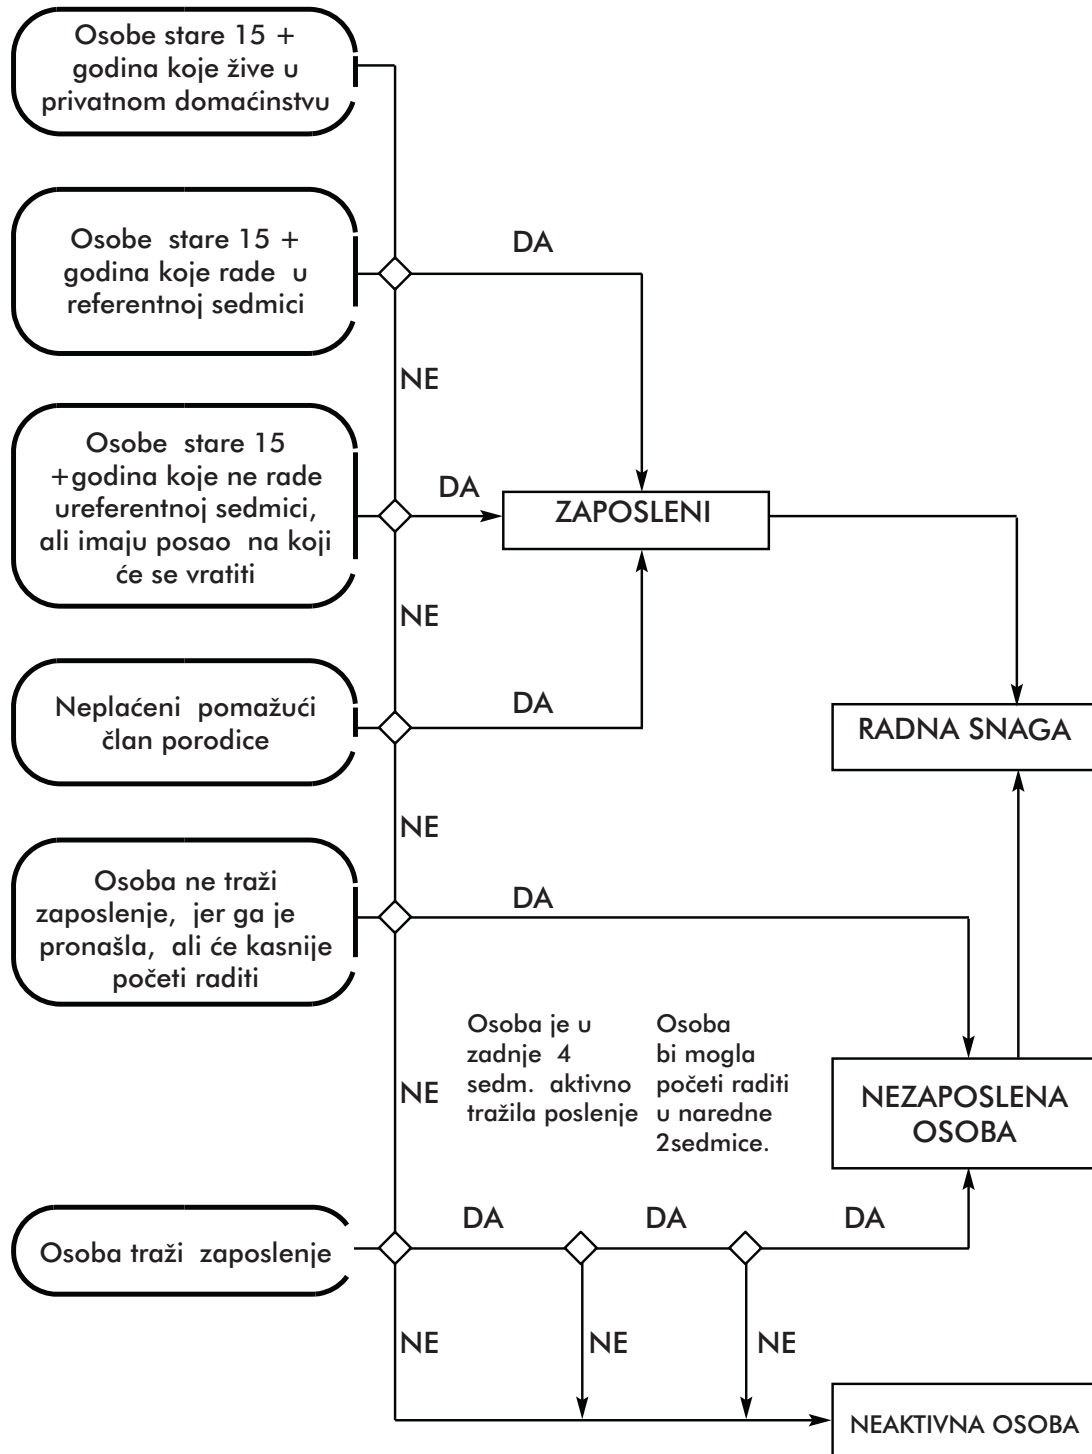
Osobe stare 15 + godina koje žive u privatnom domaćinstvu

Osobe stare 15 + godina koje rade u referentnoj sedmici

DA

NE

Osobe stare 15 +godina koje ne rade ureferentnoj sedmici, ali imaju posao na koji će se vratiti

DA

ZAPOSLENI

NE

Neplaćeni pomažući član porodice

DA

RADNA SNAGA

NE

Osoba ne traži zaposlenje, jer ga je pronašla, ali će kasnije početi raditi

DA

Osoba je u zadnje 4 sedm. aktivno tražila poslenje

Osoba bi mogla početi raditi u naredne 2sedmice.

NE

NEZAPOSLENA OSOBA

Osoba traži zaposlenje

DA

DA

DA

NE

NE

NE

NEAKTIVNA OSOBA